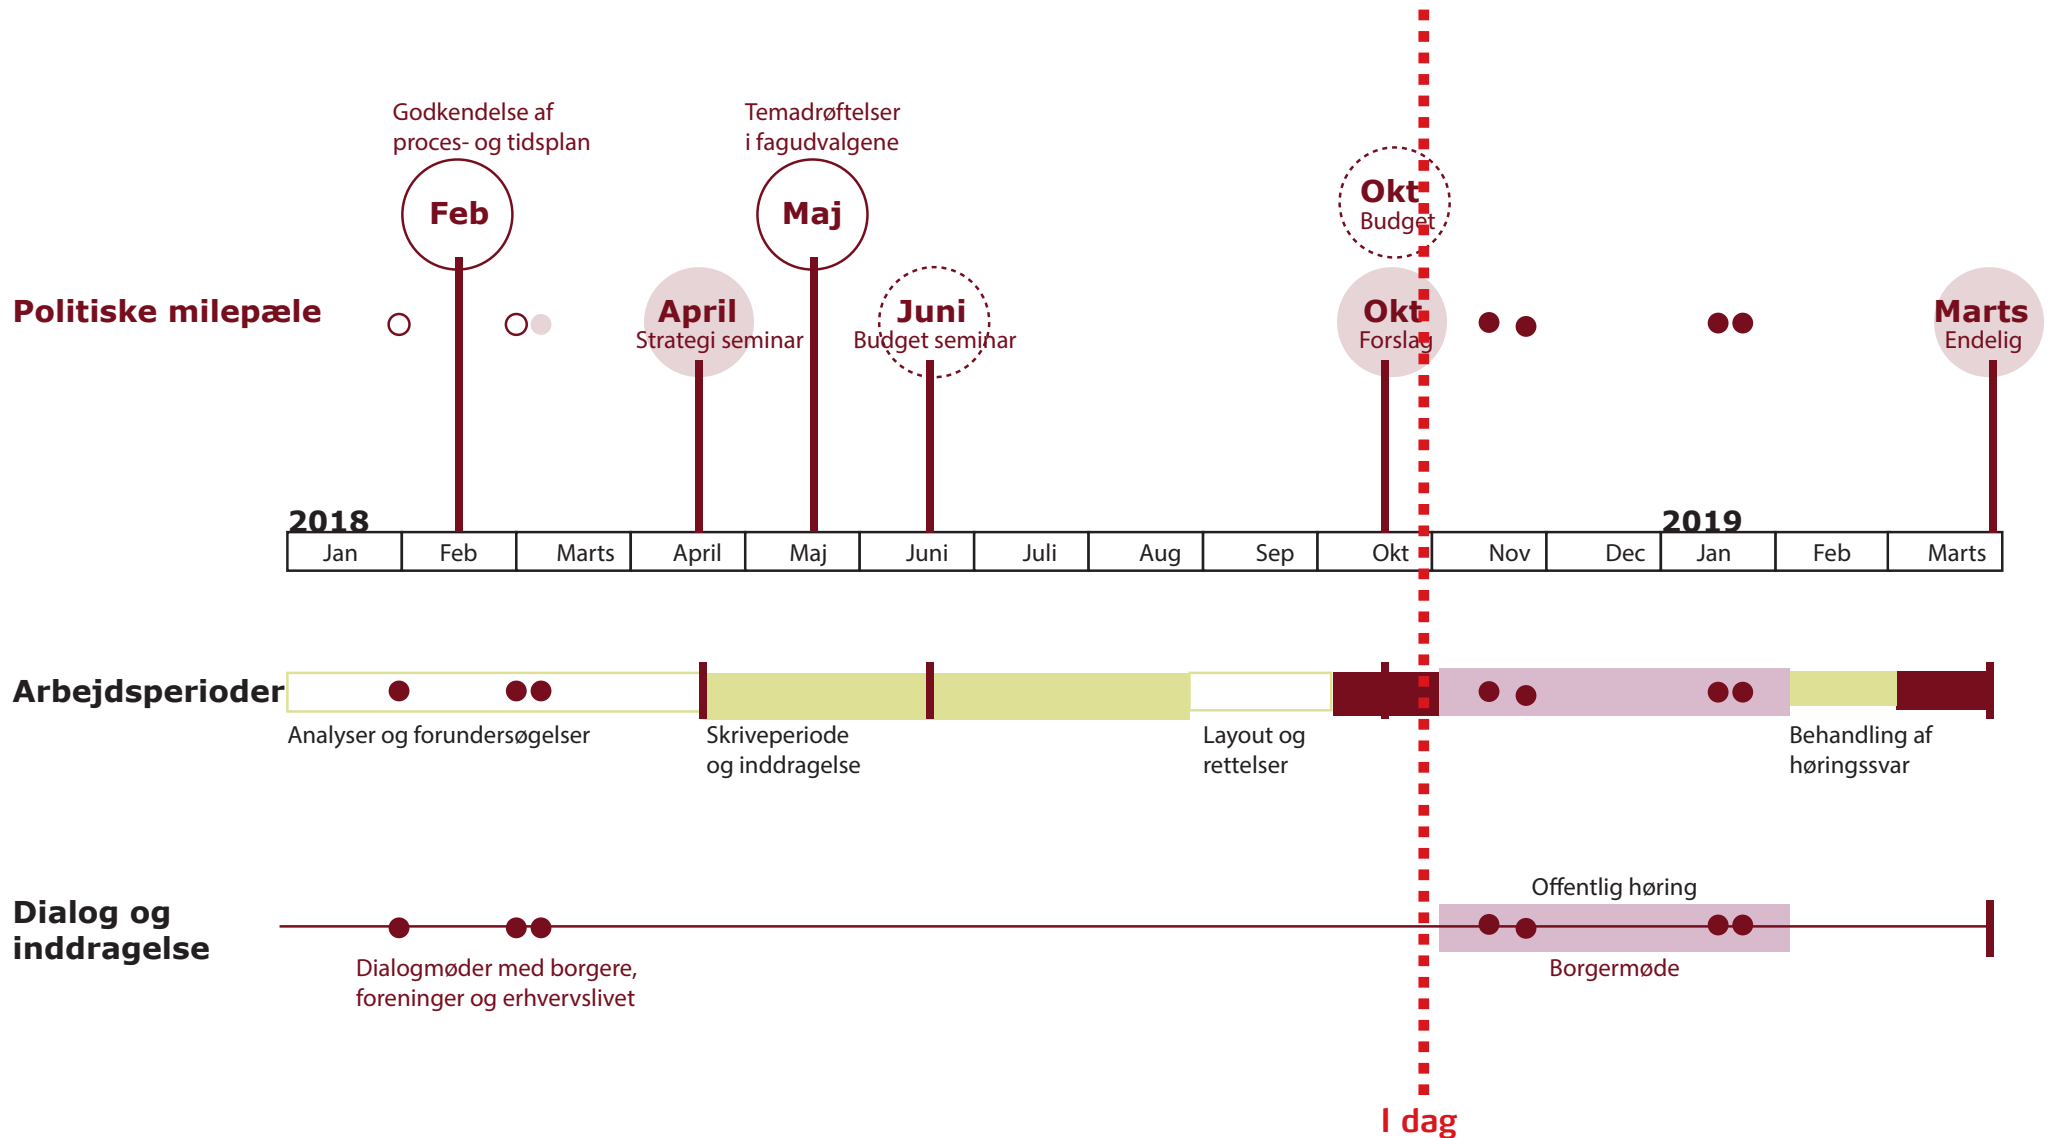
Godkendelse af proces- og tidsplan

Temadrøftelser i fagudvalgene

Feb

Maj

Okt
Budget

Politiske milepæle

April
Strategi seminar

Juni
Budget seminar

Okt
Forslag

Marts
Endelig

2018

2019

| Jan | Feb | Marts | April | Maj | Juni | Juli | Aug | Sep | Okt | Nov | Dec | Jan | Feb | Marts |
|---|---|---|---|---|---|---|---|---|---|---|---|---|---|---|

Arbejdsperioder

Analyser og forundersøgelser

Skriveperiode og inddragelse

Layout og rettelser

Behandling af høringssvar

Dialog og inddragelse

Offentlig høring

Dialogmøder med borgere, foreninger og erhvervslivet

Borgermøde

I dag